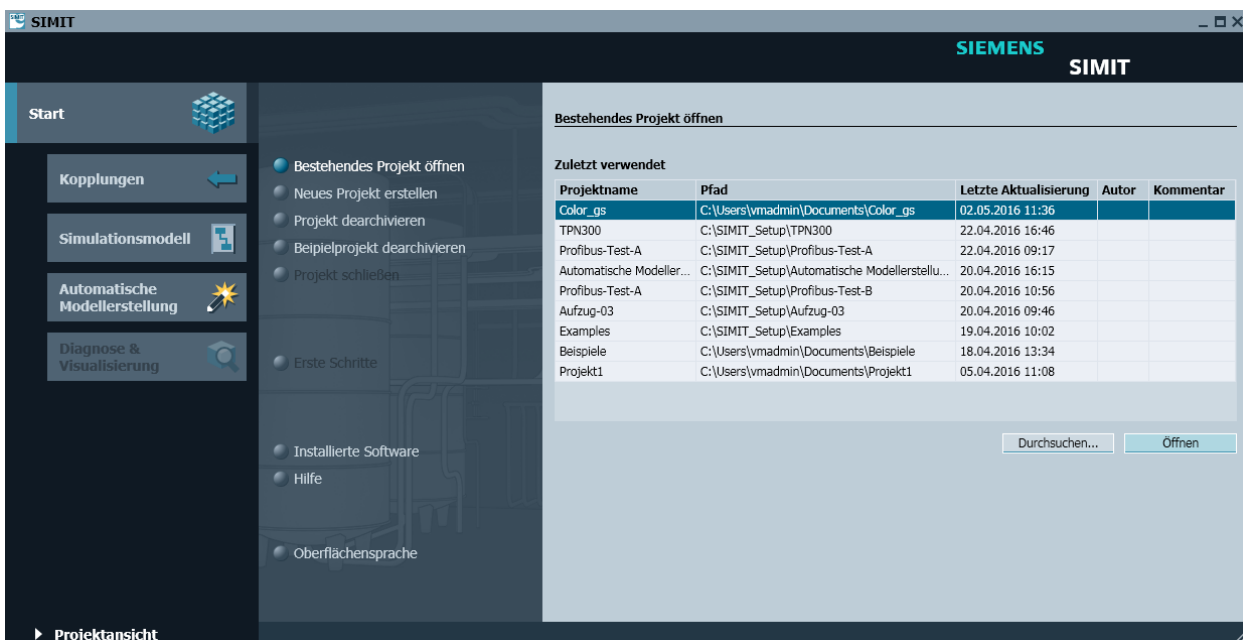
SIMIT

SIEMENS
SIMIT

Start

Kopplungen

Simulationsmodell

Automatische Modellerstellung

Diagnose & Visualisierung

Bestehendes Projekt öffnen
Neues Projekt erstellen
Projekt dearchivieren
Beipielprojekt dearchivieren
Projekt schließen

Erste Schritte

Installierte Software
Hilfe

Oberflächensprache

Bestehendes Projekt öffnen

Zuletzt verwendet

| Projektname | Pfad | Letzte Aktualisierung | Autor | Kommentar |
|---|---|---|---|---|
| Color_gs | C:\Users\vmadmin\Documents\Color_gs | 02.05.2016 11:36 | | |
| TPN300 | C:\SIMIT_Setup\TPN300 | 22.04.2016 16:46 | | |
| Profibus-Test-A | C:\SIMIT_Setup\Profibus-Test-A | 22.04.2016 09:17 | | |
| Automatische Modeller... | C:\SIMIT_Setup\Automatische Modellerstellu... | 20.04.2016 16:15 | | |
| Profibus-Test-A | C:\SIMIT_Setup\Profibus-Test-B | 20.04.2016 10:56 | | |
| Aufzug-03 | C:\SIMIT_Setup\Aufzug-03 | 20.04.2016 09:46 | | |
| Examples | C:\SIMIT_Setup\Examples | 19.04.2016 10:02 | | |
| Beispiele | C:\Users\vmadmin\Documents\Beispiele | 18.04.2016 13:34 | | |
| Projekt1 | C:\Users\vmadmin\Documents\Projekt1 | 05.04.2016 11:08 | | |

Durchsuchen...
Öffnen

Projektansicht